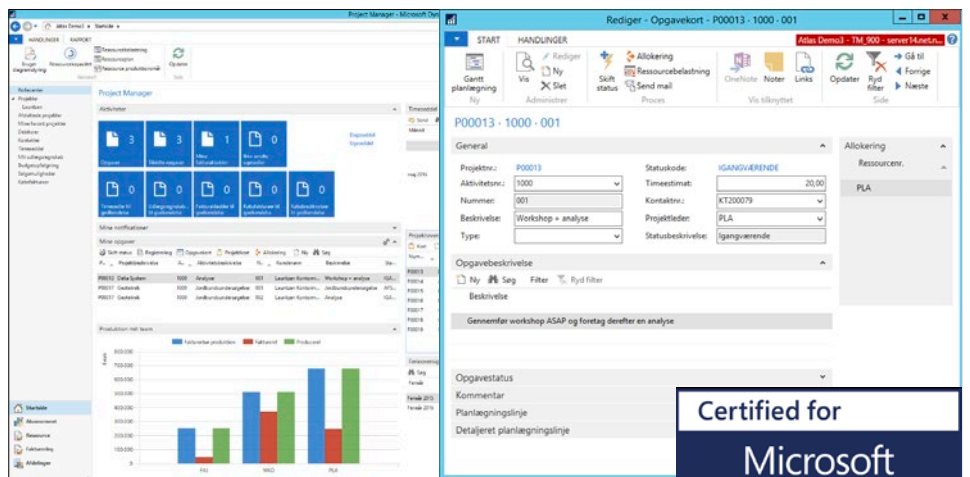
Project Manager - Microsoft Dyn
Atlas Demo3 ▸ Startside
HANDLINGER RAPPORT
Bruger tilpasning
Ressourceplan
Ressourcebelastning
Ressourcer
Resource productionsomr.
Opdater
Project Manager
Aktiviteter
3 Opgaver
3 Mine opgaver
1 Mine fakturakladder
0 Ikke sendte rapporter
Timesedler til godkendelse
Udlægsregnskaber til godkendelse
Fakturakladder til godkendelse
Rabatkladder til godkendelse
Rabatkladder til godkendelse
Mine notifications
Mine opgaver
Produktion mellem team
Faktureerbare produktion
Faktureret
Produceret
FAS
WKO
PLA
Startside
Rollecenter
Ressource
Faktureringn
Afdelinger

Rediger - Opgavekort - P00013 · 1000 · 001
START HANDLINGER
Atlas Demo3 - TM_900 - server14.net.n...
Gantt planlægning
Ny
Vis
Rediger
Ny
Slet
Administrer
Skift status
Allokering
Ressourcebelastning
Send mail
Proces
OneNote
Noter
Links
Vis tilknyttet
Opdater
Ryd filter
Gå til
Forrige
Næste
Side
P00013 · 1000 · 001
General
Projektnr.: P00013
Aktivitetsnr.: 1000
Nummer: 001
Beskrivelse: Workshop + analyse
Type:
Statuskode: IGANGVÆRENDE
Timeestimat: 20,00
Kontaktnr.: KT200079
Projektleder: PLA
Statusbeskrivelse: Igangværende
Allokering
Ressourcenr.
PLA
Opgavebeskrivelse
Ny
Søg
Filter
Ryd filter
Beskrivelse
Gennemfør workshop ASAP og foretag derefter en analyse
Opgavestatus
Kommentar
Planlægningslinje
Detaljeret planlægningslinje
Certified for
Microsoft